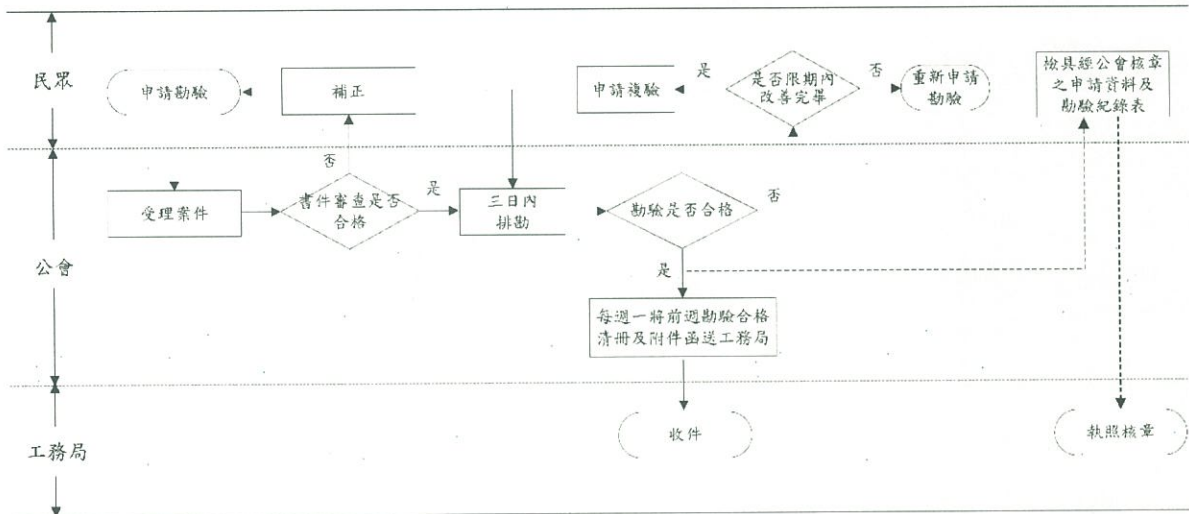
民眾

申請勘驗

補正

申請複驗

是

是否限期內改善完畢

否

重新申請勘驗

檢具經公會核章之申請資料及勘驗紀錄表

否

公會

受理案件

書件審查是否合格

是

三日內排勘

勘驗是否合格

否

是

每週一將前週勘驗合格清冊及附件函送工務局

工務局

收件

執照核章